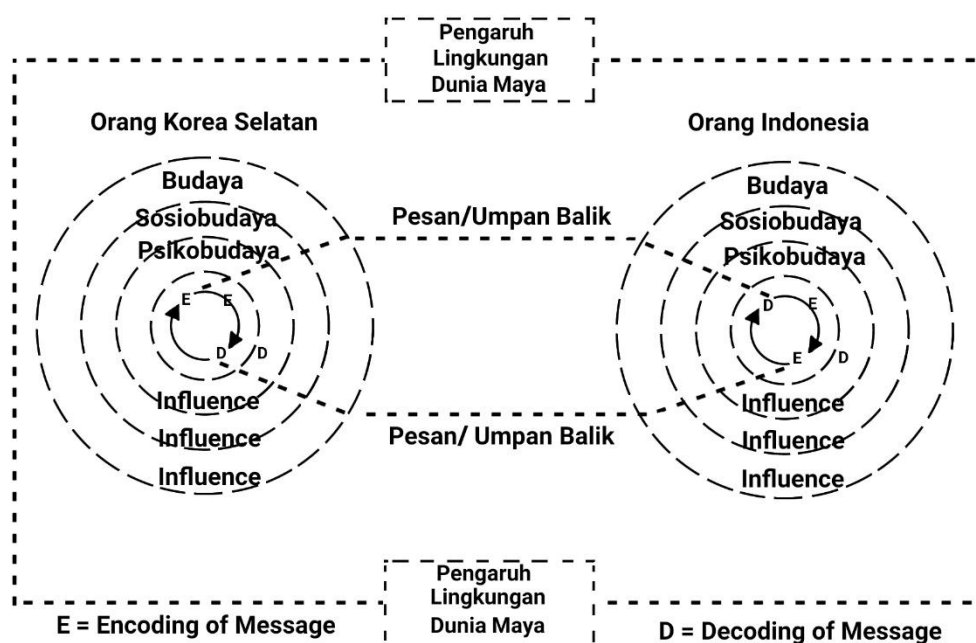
Pengaruh Lingkungan Dunia Maya

Orang Korea Selatan

Orang Indonesia

Budaya
Sosiobudaya
Psikobudaya

E
E
D
D

Influence
Influence
Influence

Pesan/Umpan Balik

Pesan/ Umpan Balik

Budaya
Sosiobudaya
Psikobudaya

D
E
E
D

Influence
Influence
Influence

Pengaruh Lingkungan Dunia Maya

E = Encoding of Message

D = Decoding of Message